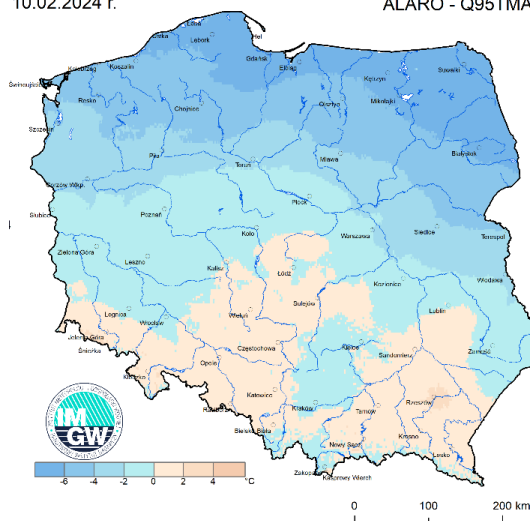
10.02.2024 r.

ALARO - Q95TMA

Hel
Łeba
Lębork
Gdynia
Gdańsk
Elbląg
Kętrzyn
Suwałki
Kołobrzeg
Koszalin
Świnoujście
Resko
Olsztyn
Mikołajki
Chojnice
Szczecin
Białystok
Piła
Toruń
Mława
Gorzów Wlkp.
Płock
Słubice
Poznań
Warszawa
Siedlce
Terespol
Koło
Zielona Góra
Leszno
Łódź
Kalisz
Włodawa
Kozienice
Sulejów
Legnica
Lublin
Wrocław
Jelenia Góra
Wieluń
Śnieżka
Zamość
Częstochowa
Sandomierz
Opole
Kielce
Racibórz
Katowice
Rzeszów
Tarnów
Kraków
Bielsko Biała
Nowy Sącz
Krosno
Lesko
Zakopane
Kasprowy Wierch

IMGW

-6
-4
-2
0
2
4
°C

0
100
200 km